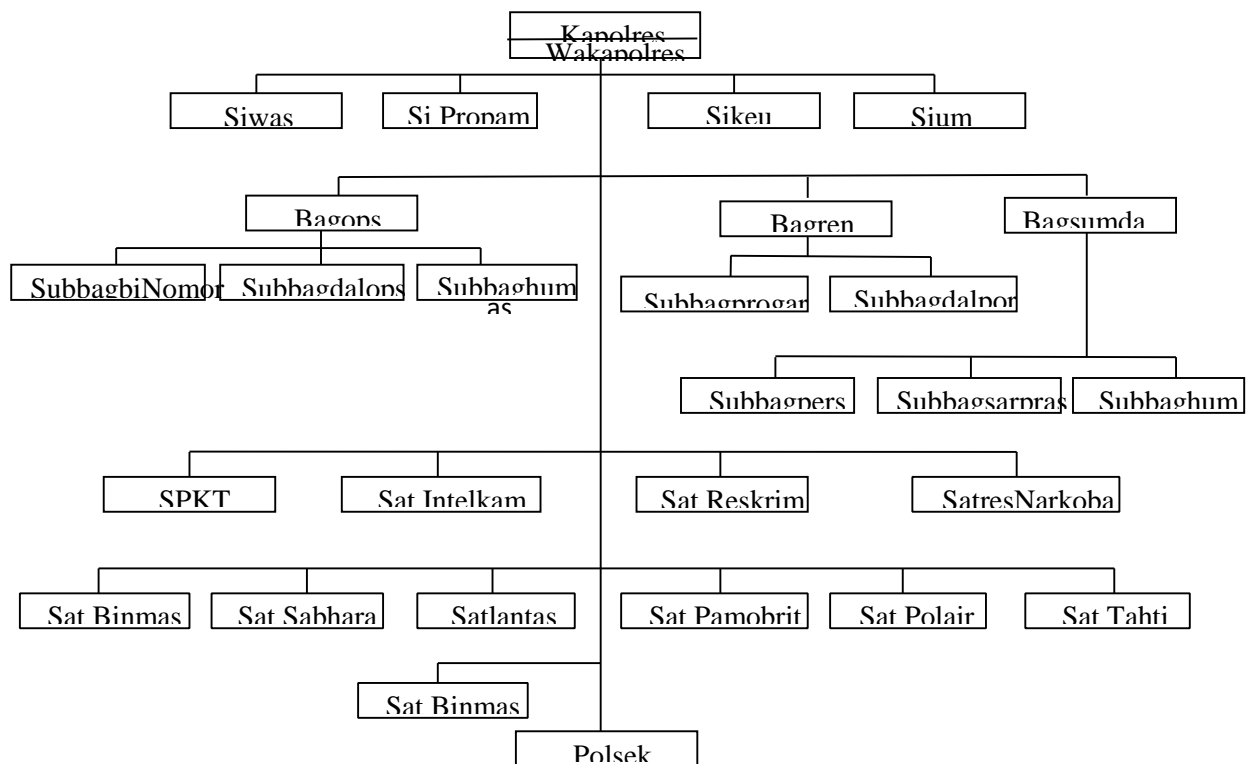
Kapolres
Wakapolres

Siwas
Si Propam
Sikeu
Sium

Bagops
Bagren
Bagsumda

SubbagbiNomor
Subbagdalops
Subbaghumas

Subbagprogar
Subbagdalpor

Subbagpers
Subbagsarpras
Subbaghum

SPKT
Sat Intelkam
Sat Reskrim
SatresNarkoba

Sat Binmas
Sat Sabhara
Satlantas
Sat Pamobrit
Sat Polair
Sat Tahti

Sat Binmas

Polsek